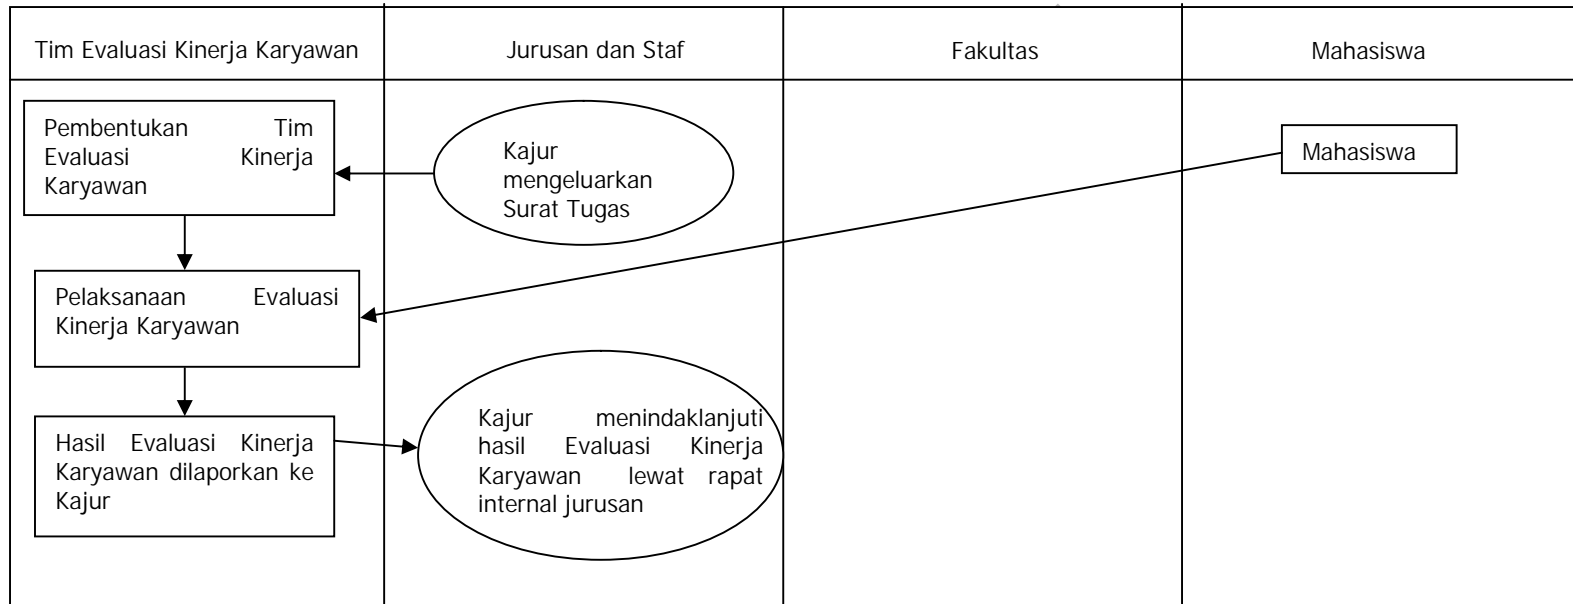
| Tim Evaluasi Kinerja Karyawan | Jurusan dan Staf | Fakultas | Mahasiswa |
|---|---|---|---|

Pembentukan Tim Evaluasi Kinerja Karyawan

Kajur mengeluarkan Surat Tugas

Mahasiswa

Pelaksanaan Evaluasi Kinerja Karyawan

Hasil Evaluasi Kinerja Karyawan dilaporkan ke Kajur

Kajur menindaklanjuti hasil Evaluasi Kinerja Karyawan lewat rapat internal jurusan